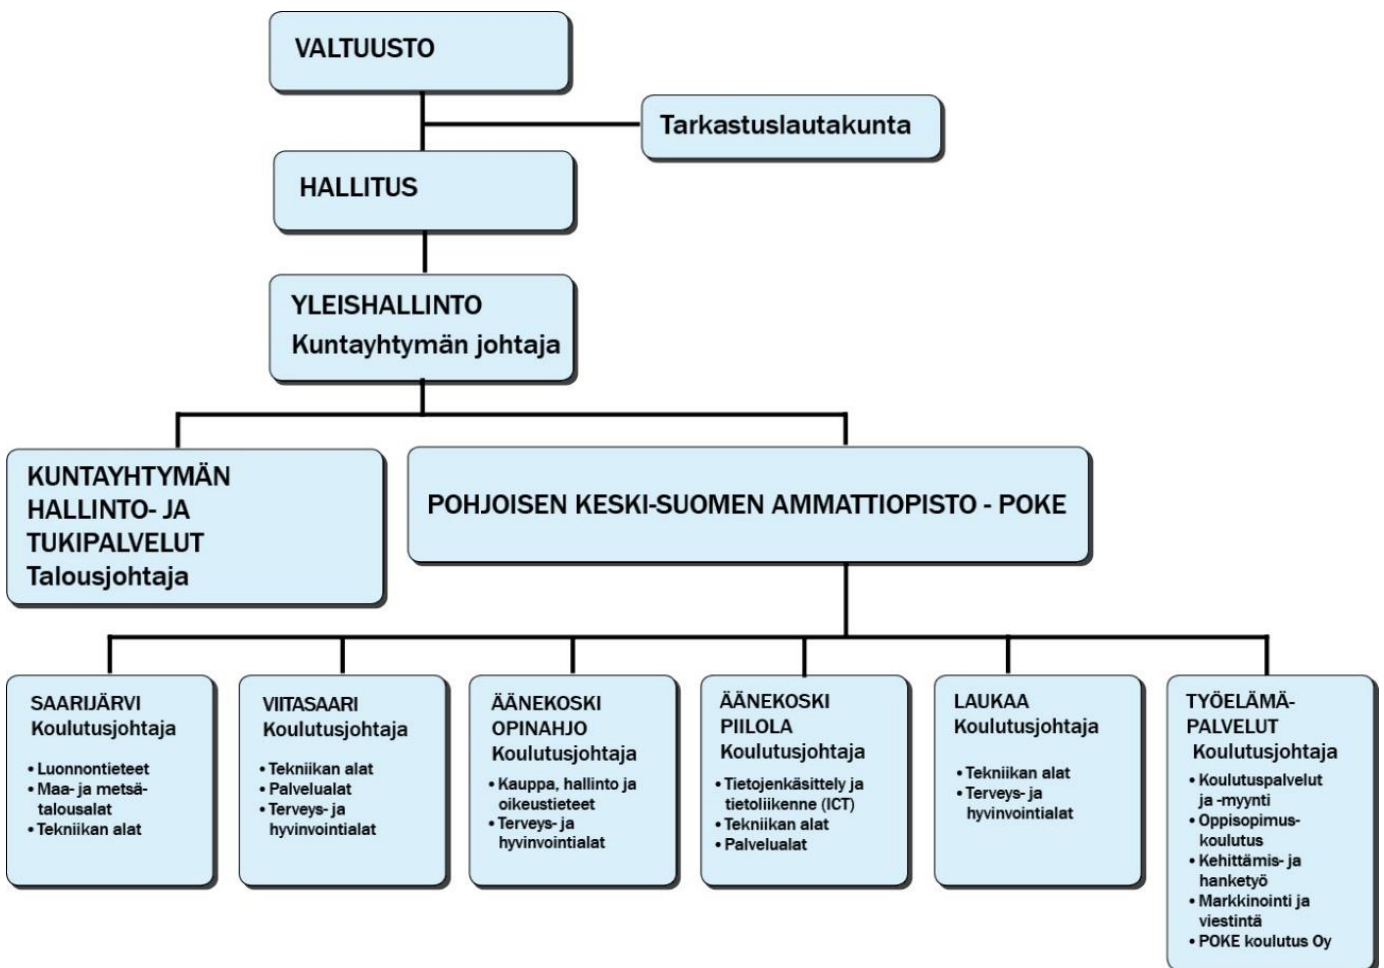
VALTUUSTO

Tarkastuslautakunta

HALLITUS

YLEISHALLINTO
Kuntayhtymän johtaja

KUNTAYHTYMÄN HALLINTO- JA TUKIPALVELUT
Talousjohtaja

POHJOISEN KESKI-SUOMEN AMMATTIOPISTO - POKE

SAARIJÄRVI
Koulutusjohtaja
• Luonnontieteet
• Maa- ja metsätalousalat
• Tekniikan alat

VIITASAARI
Koulutusjohtaja
• Tekniikan alat
• Palvelualat
• Terveys- ja hyvinvointialat

ÄÄNEKOSKI OPINAHJO
Koulutusjohtaja
• Kauppa, hallinto ja oikeustieteet
• Terveys- ja hyvinvointialat

ÄÄNEKOSKI PIILOLA
Koulutusjohtaja
• Tietojenkäsittely ja tietoliikenne (ICT)
• Tekniikan alat
• Palvelualat

LAUKAA
Koulutusjohtaja
• Tekniikan alat
• Terveys- ja hyvinvointialat

TYÖELÄMÄ-PALVELUT
Koulutusjohtaja
• Koulutuspalvelut ja -myynti
• Oppisopimuskoulutus
• Kehittämis- ja hanketyö
• Markkinointi ja viestintä
• POKE koulutus Oy